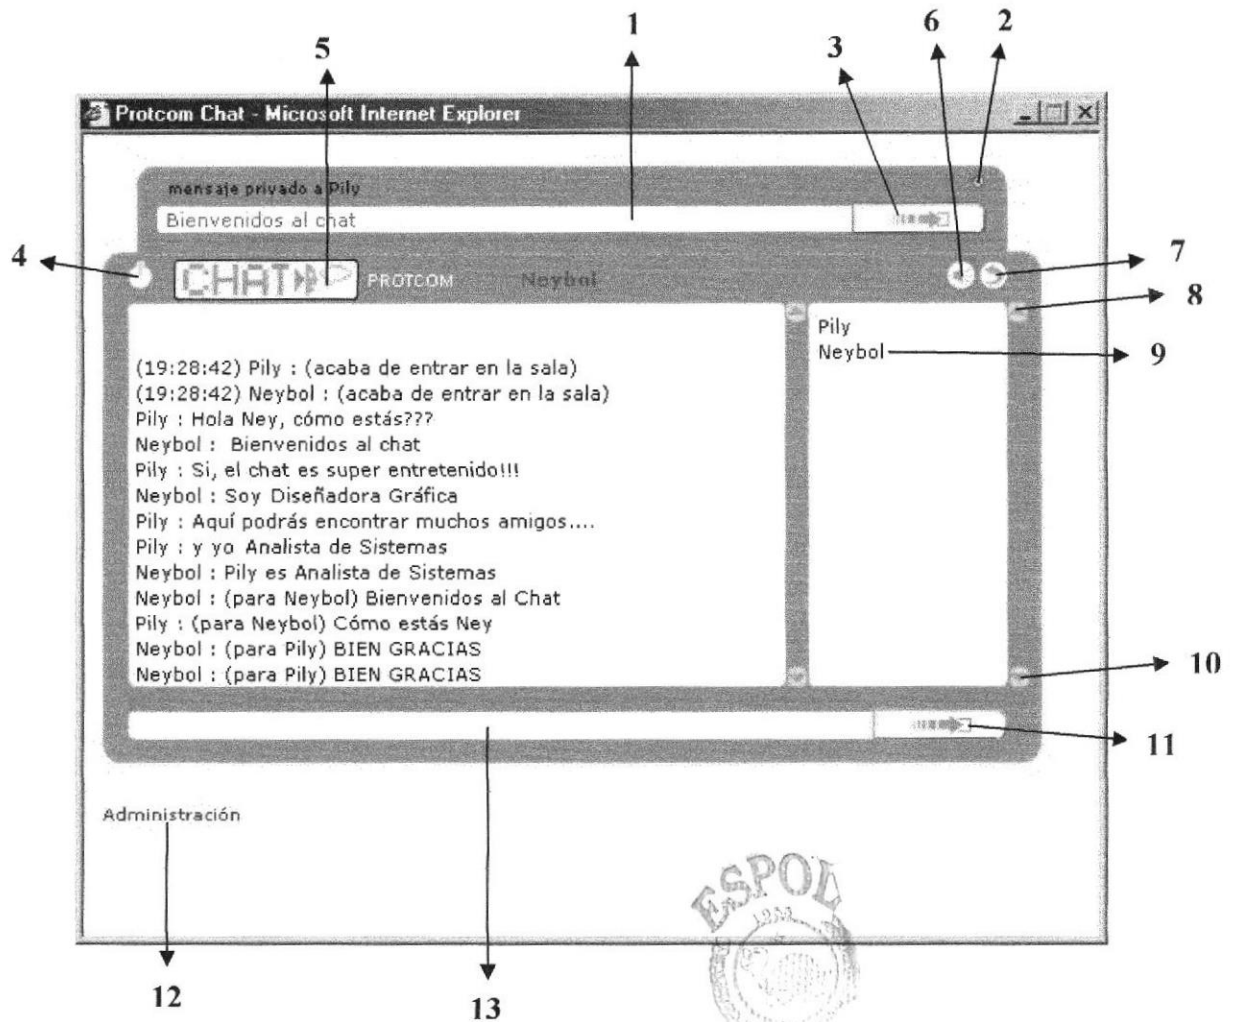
1
5
3
6
2

Protcom Chat - Microsoft Internet Explorer

mensaje privado a Pily
Bienvenidos al chat

4
CHAT
PROTCOM
Neybol
7
8

(19:28:42) Pily : (acaba de entrar en la sala)
(19:28:42) Neybol : (acaba de entrar en la sala)
Pily : Hola Ney, cómo estás???
Neybol : Bienvenidos al chat
Pily : Si, el chat es super entretenido!!!
Neybol : Soy Diseñadora Gráfica
Pily : Aquí podrás encontrar muchos amigos....
Pily : y yo Analista de Sistemas
Neybol : Pily es Analista de Sistemas
Neybol : (para Neybol) Bienvenidos al Chat
Pily : (para Neybol) Cómo estás Ney
Neybol : (para Pily) BIEN GRACIAS
Neybol : (para Pily) BIEN GRACIAS

Pily
Neybol
9
10
11

Administración

ESPOL
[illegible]

12
13